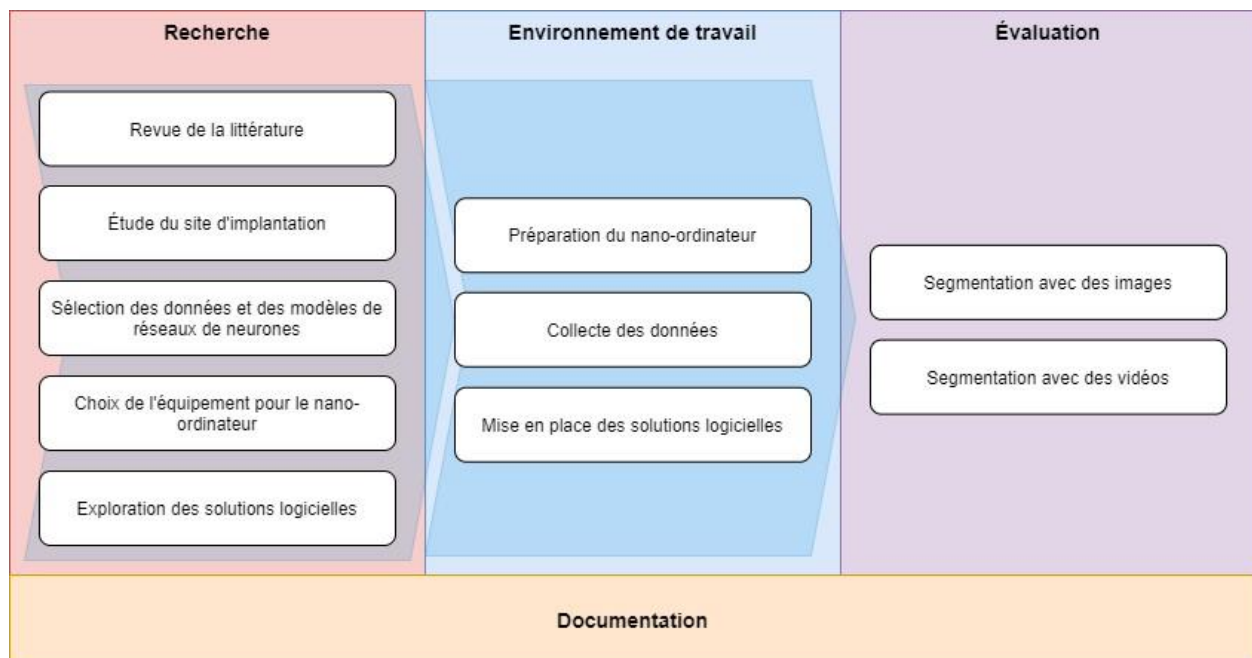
Recherche

Revue de la littérature

Étude du site d'implantation

Sélection des données et des modèles de réseaux de neurones

Choix de l'équipement pour le nano-ordinateur

Exploration des solutions logicielles

Environnement de travail

Préparation du nano-ordinateur

Collecte des données

Mise en place des solutions logicielles

Évaluation

Segmentation avec des images

Segmentation avec des vidéos

Documentation